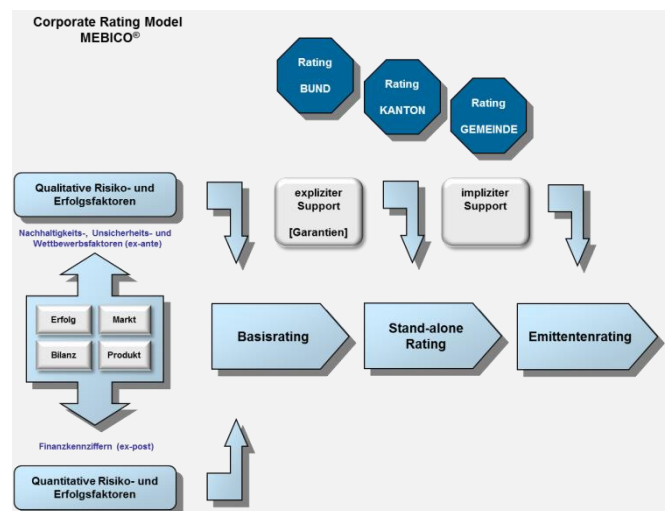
Corporate Rating Model
MEBICO®

Rating
BUND

Rating
KANTON

Rating
GEMEINDE

Qualitative Risiko- und Erfolgsfaktoren

expliziter Support
[Garantien]

impliziter Support

Nachhaltigkeits-, Unsicherheits- und Wettbewerbsfaktoren (ex-ante)

Erfolg

Markt

Bilanz

Produkt

Basisrating

Stand-alone Rating

Emittentenrating

Finanzkennziffern (ex-post)

Quantitative Risiko- und Erfolgsfaktoren